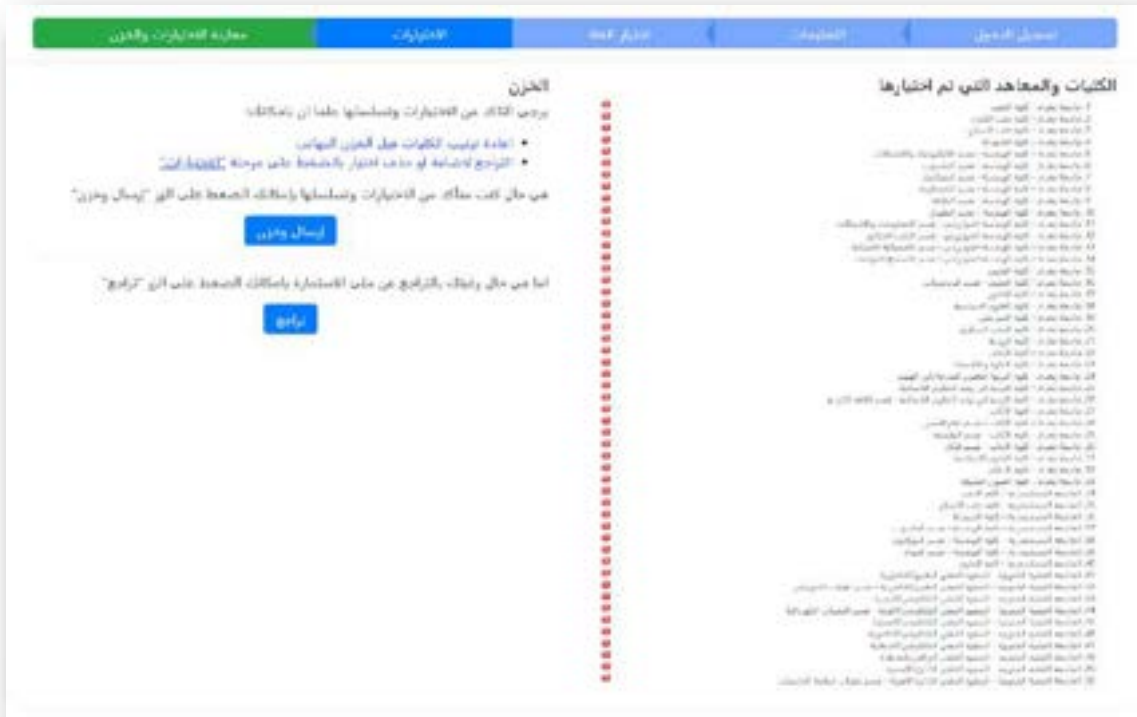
تسجيل الدخول | المعلومات | اختيار الفئة | الاختيارات | معاينة الاختيارات والخزن

الكليات والمعاهد التي تم اختيارها

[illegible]

الخزن

يرجى التأكد من الاختيارات وتسلسلها علما أن بامكانك:

- اعادة ترتيب الكليات قبل الخزن النهائي
- التراجع لاضافة أو حذف اختيار بالضغط على صفحة "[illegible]"

في حال كنت متأكد من الاختيارات وتسلسلها بامكانك الضغط على الزر "إرسال وخزن"

إرسال وخزن

اما في حال رغبتك بالتراجع عن ملئ الاستمارة بامكانك الضغط على الزر "تراجع"

تراجع